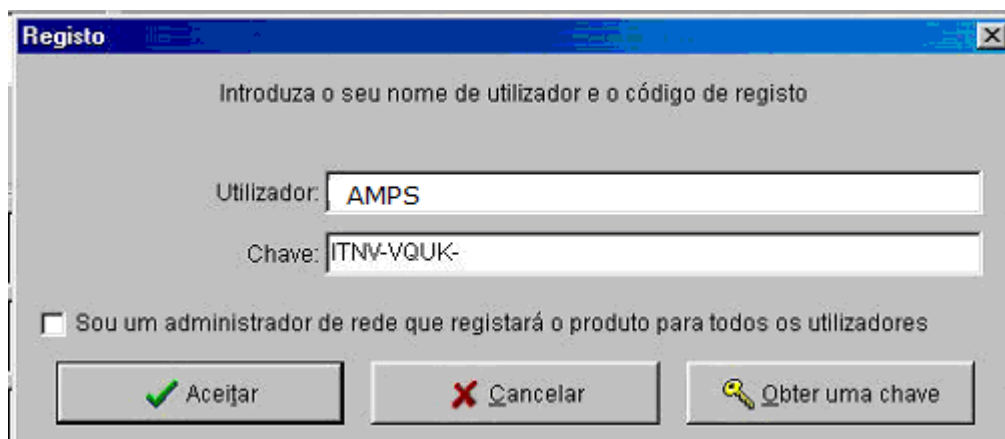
Registo

Introduza o seu nome de utilizador e o código de registo

Utilizador: AMPS

Chave: ITNV-VQUK-

Sou um administrador de rede que registará o produto para todos os utilizadores

Aceitar

Cancelar

Obter uma chave